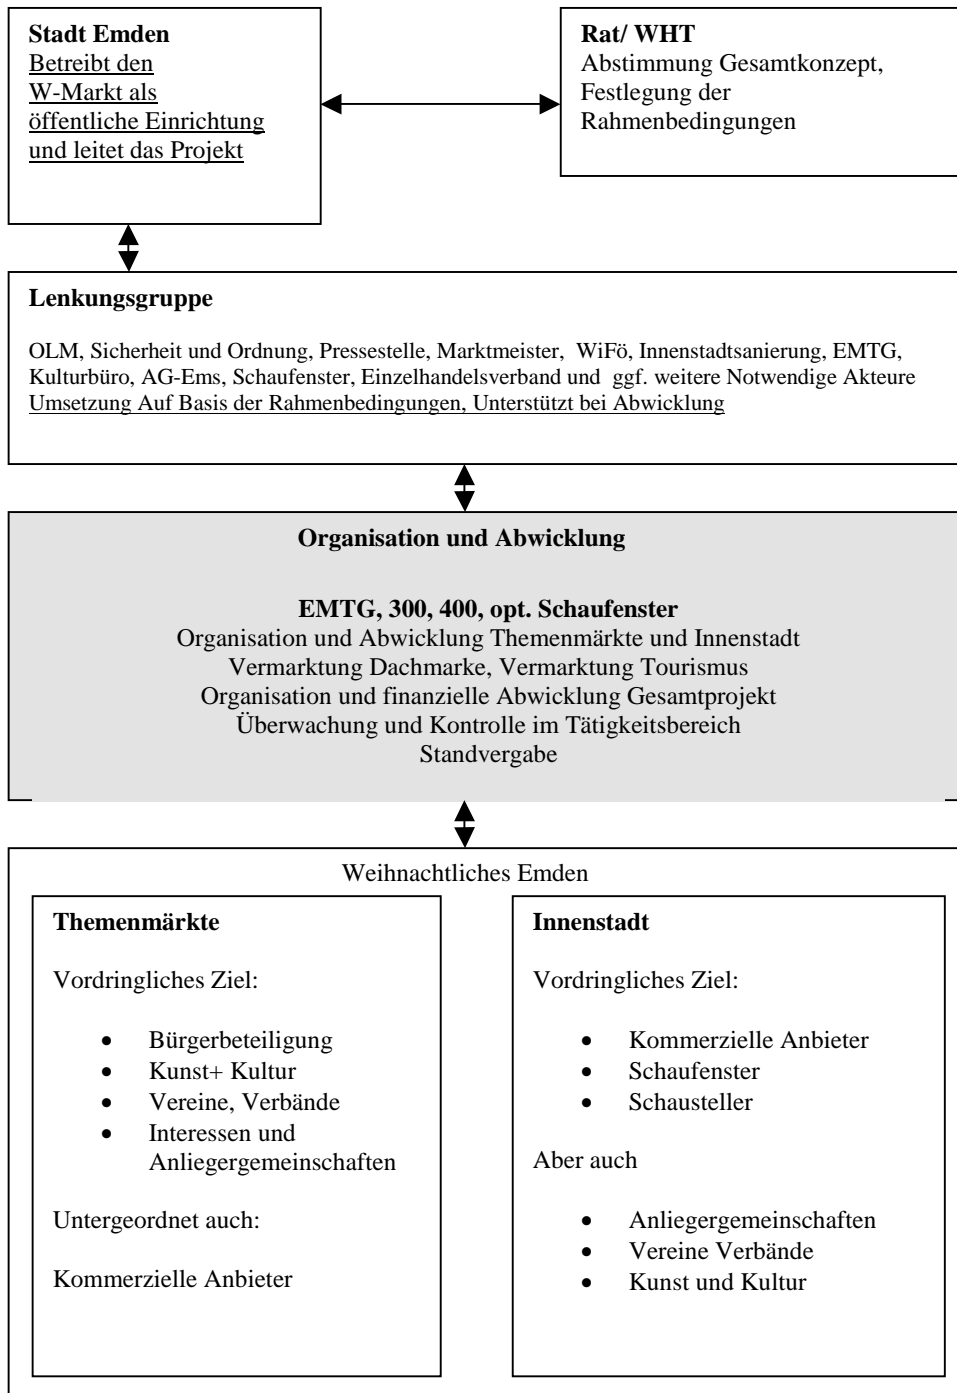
**Stadt Emden**
Betreibt den W-Markt als öffentliche Einrichtung und leitet das Projekt

**Rat/ WHT**
Abstimmung Gesamtkonzept, Festlegung der Rahmenbedingungen

**Lenkungsgruppe**

OLM, Sicherheit und Ordnung, Pressestelle, Marktmeister, WiFö, Innenstadtsanierung, EMTG, Kulturbüro, AG-Ems, Schaufenster, Einzelhandelsverband und ggf. weitere Notwendige Akteure
Umsetzung Auf Basis der Rahmenbedingungen, Unterstützt bei Abwicklung

**Organisation und Abwicklung**

**EMTG, 300, 400, opt. Schaufenster**
Organisation und Abwicklung Themenmärkte und Innenstadt
Vermarktung Dachmarke, Vermarktung Tourismus
Organisation und finanzielle Abwicklung Gesamtprojekt
Überwachung und Kontrolle im Tätigkeitsbereich
Standvergabe

Weihnachtliches Emden

**Themenmärkte**

Vordringliches Ziel:

- Bürgerbeteiligung
- Kunst+ Kultur
- Vereine, Verbände
- Interessen und Anliegergemeinschaften

Untergeordnet auch:

Kommerzielle Anbieter

**Innenstadt**

Vordringliches Ziel:

- Kommerzielle Anbieter
- Schaufenster
- Schausteller

Aber auch

- Anliegergemeinschaften
- Vereine Verbände
- Kunst und Kultur